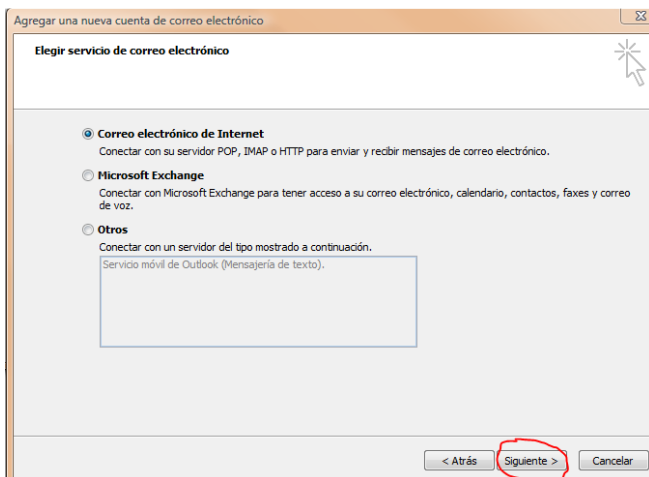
Agregar una nueva cuenta de correo electrónico

Elegir servicio de correo electrónico

Correo electrónico de Internet
Conectar con su servidor POP, IMAP o HTTP para enviar y recibir mensajes de correo electrónico.

Microsoft Exchange
Conectar con Microsoft Exchange para tener acceso a su correo electrónico, calendario, contactos, faxes y correo de voz.

Otros
Conectar con un servidor del tipo mostrado a continuación.

Servicio móvil de Outlook (Mensajería de texto).

< Atrás | Siguiente > | Cancelar